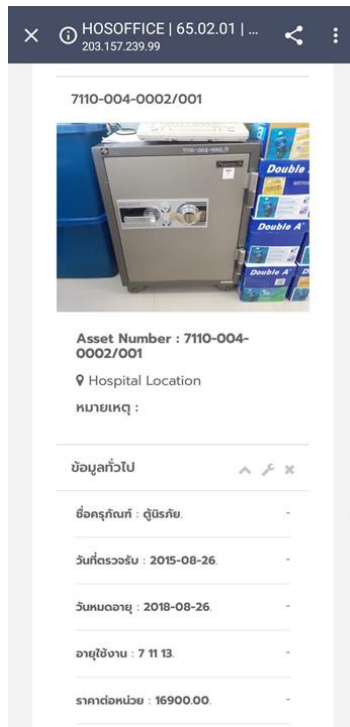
HOSOFFICE | 65.02.01 | ...
203.157.239.99

7110-004-0002/001

Double A

Double A

Double A

Asset Number : 7110-004-0002/001

Hospital Location

หมายเหตุ :

ข้อมูลทั่วไป

ชื่อครุภัณฑ์ : ตู้นิรภัย.

วันที่ตรวจรับ : 2015-08-26.

วันหมดอายุ : 2018-08-26.

อายุใช้งาน : 7 11 13.

ราคาต่อหน่วย : 16900.00.